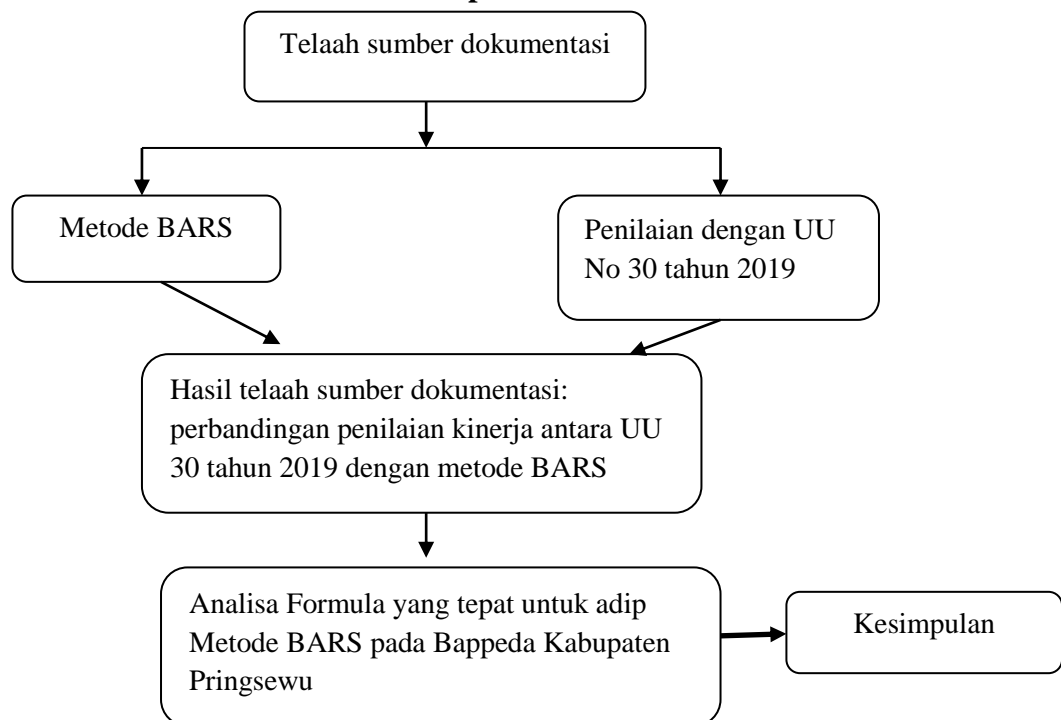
Telaah sumber dokumentasi

Metode BARS

Penilaian dengan UU No 30 tahun 2019

Hasil telaah sumber dokumentasi: perbandingan penilaian kinerja antara UU 30 tahun 2019 dengan metode BARS

Analisa Formula yang tepat untuk adip Metode BARS pada Bappeda Kabupaten Pringsewu

Kesimpulan